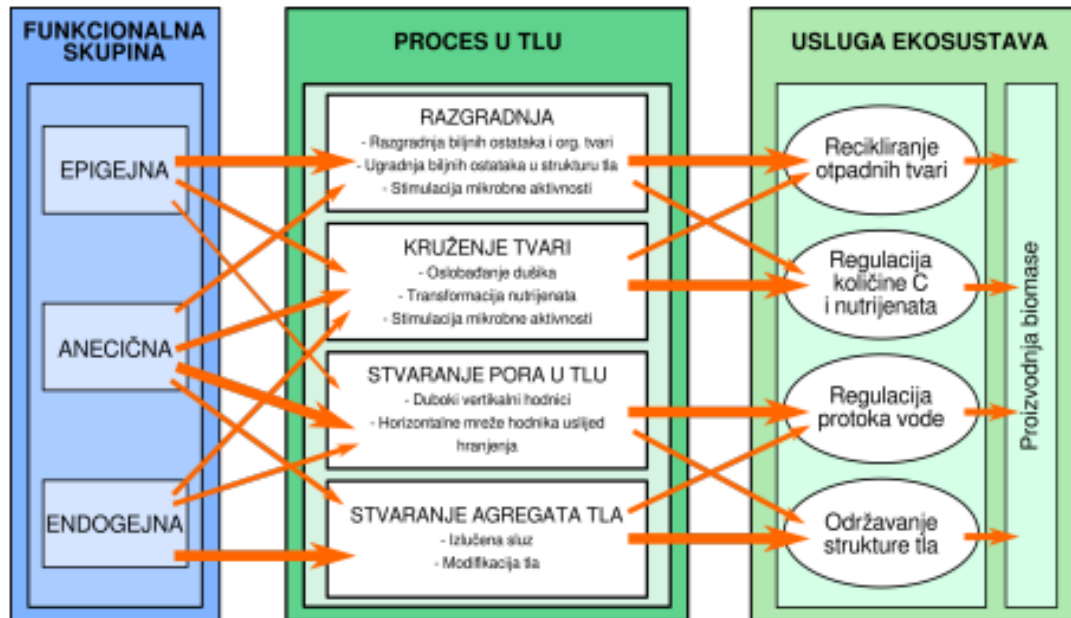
FUNKCIONALNA SKUPINA

EPIGEJNA

ANECIČNA

ENDOGEJNA

PROCES U TLU

RAZGRADNJA
- Razgradnja biljnih ostataka i org. tvari
- Ugradnja biljnih ostataka u strukturu tla
- Stimulacija mikrobne aktivnosti

KRUŽENJE TVARI
- Oslobađanje dušika
- Transformacija nutrijenata
- Stimulacija mikrobne aktivnosti

STVARANJE PORA U TLU
- Duboki vertikalni hodnici
- Horizontalne mreže hodnika uslijed hranjenja

STVARANJE AGREGATA TLA
- Izlučena sluz
- Modifikacija tla

USLUGA EKOSUSTAVA

Recikliranje otpadnih tvari

Regulacija količine C i nutrijenata

Regulacija protoka vode

Održavanje strukture tla

Proizvodnja biomase